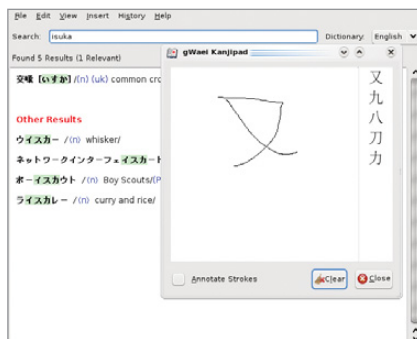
File Edit View Insert History Help

Search: isuka

Dictionary: English

Found 5 Results (1 Relevant)

交喙【いすか】/(n) (uk) common cro

Other Results

ウイスカー /(n) whisker/

ネットワークインターフェイスカード

ボーイスカウト /(n) Boy Scouts/(P

ライスカレー /(n) curry and rice/

gWaei Kanjipad

又
九
八
刀
力

Annotate Strokes

Clear

Close